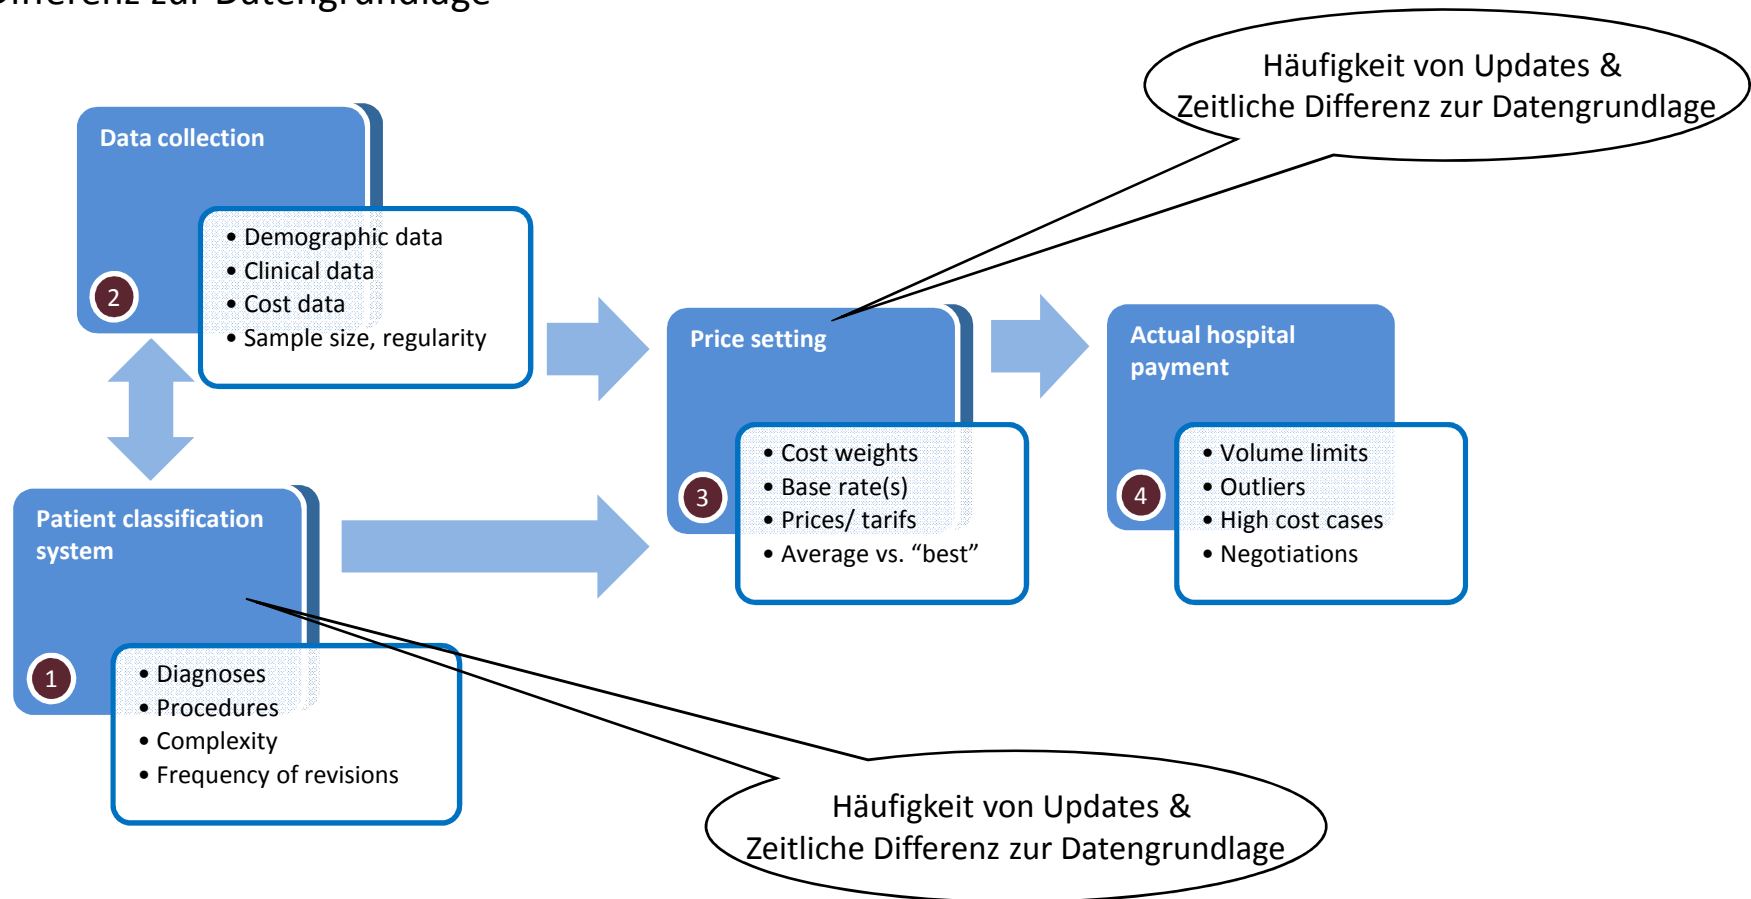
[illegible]ifferenz zur Datengrundlage

Häufigkeit von Updates & Zeitliche Differenz zur Datengrundlage

Data collection

2

• Demographic data
• Clinical data
• Cost data
• Sample size, regularity

Price setting

3

• Cost weights
• Base rate(s)
• Prices/ tarifs
• Average vs. "best"

Actual hospital payment

4

• Volume limits
• Outliers
• High cost cases
• Negotiations

Patient classification system

1

• Diagnoses
• Procedures
• Complexity
• Frequency of revisions

Häufigkeit von Updates & Zeitliche Differenz zur Datengrundlage